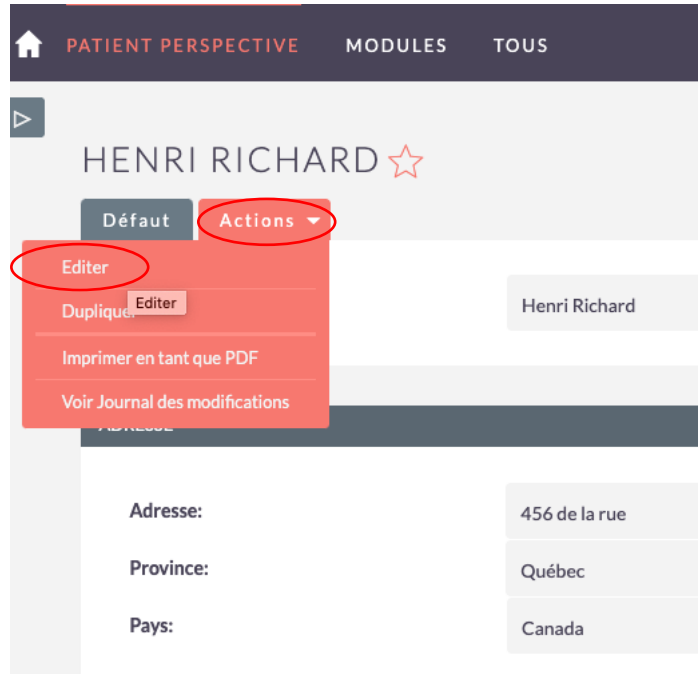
PATIENT PERSPECTIVE MODULES TOUS

HENRI RICHARD

Défaut Actions

Editer
Dupliquer Editer
Imprimer en tant que PDF
Voir Journal des modifications

Henri Richard

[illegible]

Adresse: 456 de la rue
Province: Québec
Pays: Canada